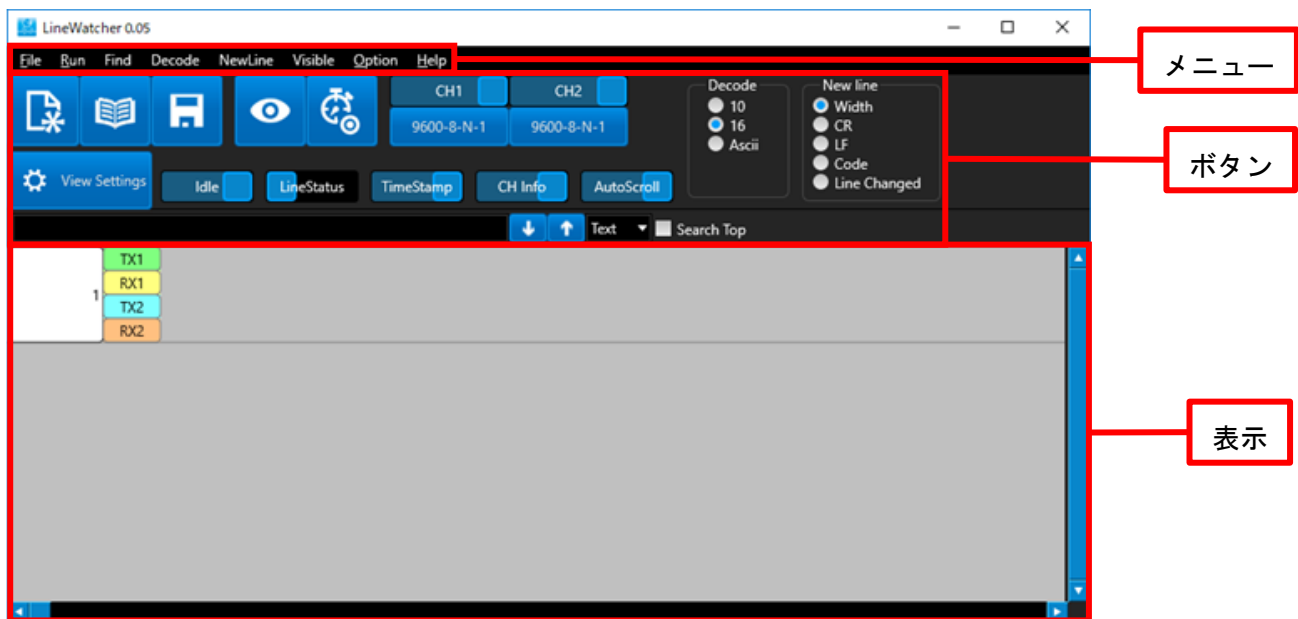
LineWatcher 0.05

File Run Find Decode NewLine Visible Option Help

メニュー

CH1 CH2
9600-8-N-1 9600-8-N-1

Decode
10
16
Ascii

New line
Width
CR
LF
Code
Line Changed

ボタン

View Settings Idle LineStatus TimeStamp CH Info AutoScroll

Text Search Top

1 TX1
RX1
TX2
RX2

表示